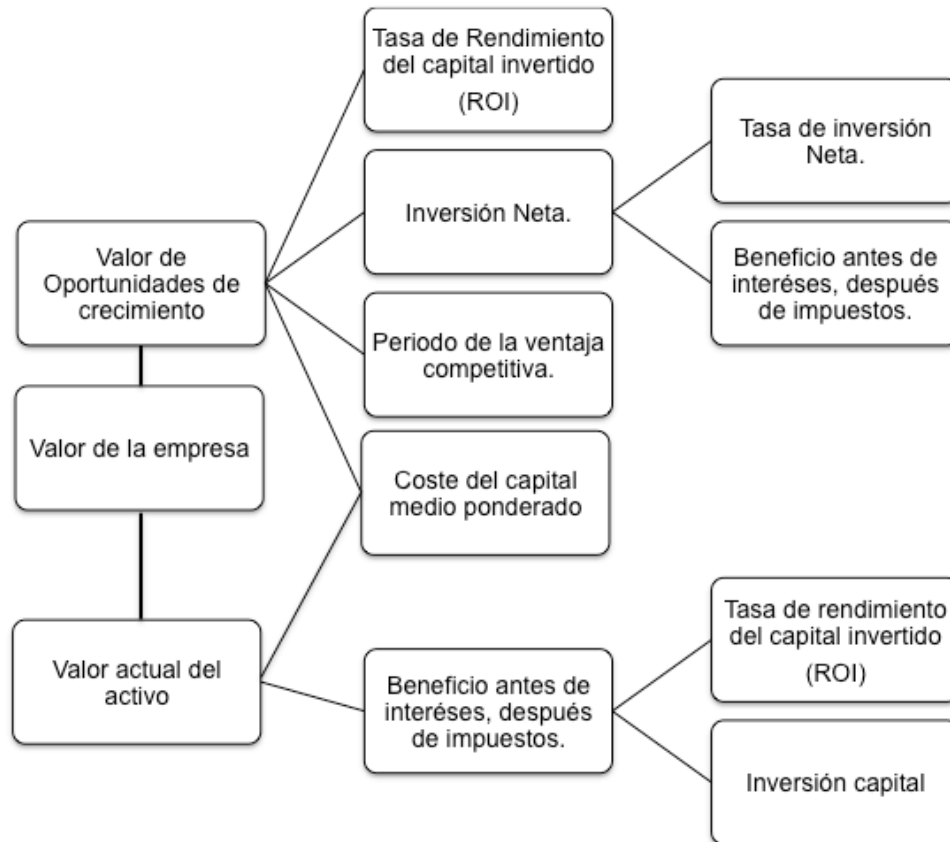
Valor de Oportunidades de crecimiento

Tasa de Rendimiento del capital invertido (ROI)

Inversión Neta.

Tasa de inversión Neta.

Beneficio antes de interéses, después de impuestos.

Periodo de la ventaja competitiva.

Coste del capital medio ponderado

Valor de la empresa

Valor actual del activo

Beneficio antes de interéses, después de impuestos.

Tasa de rendimiento del capital invertido (ROI)

Inversión capital